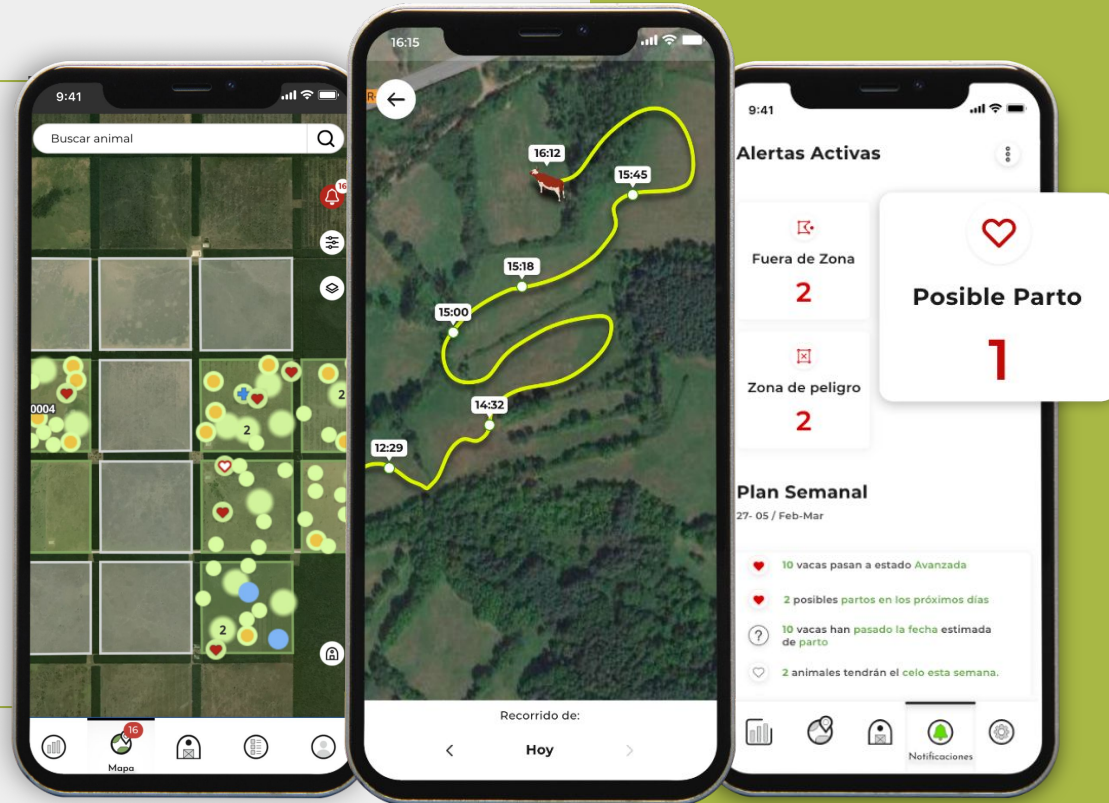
9:41

Buscar animal

16

0004

2

2

2

2

16

Mapa

16:15

16:12

15:45

15:18

15:00

14:32

12:29

Recorrido de:

Hoy

9:41

Alertas Activas

Fuera de Zona

2

Posible Parto

1

Zona de peligro

2

Plan Semanal

27- 05 / Feb-Mar

10 vacas pasan a estado Avanzada

2 posibles partos en los próximos días

10 vacas han pasado la fecha estimada de parto

2 animales tendrán el celo esta semana.

Notificaciones